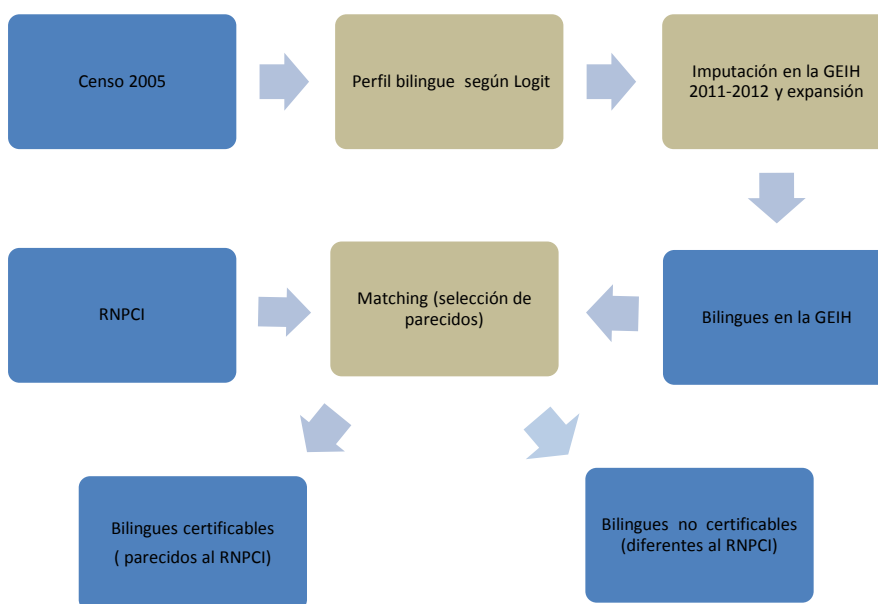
Censo 2005

Perfil bilingue según Logit

Imputación en la GEIH 2011-2012 y expansión

RNPCI

Matching (selección de parecidos)

Bilingues en la GEIH

Bilingues certificables ( parecidos al RNPCI)

Bilingues no certificables (diferentes al RNPCI)